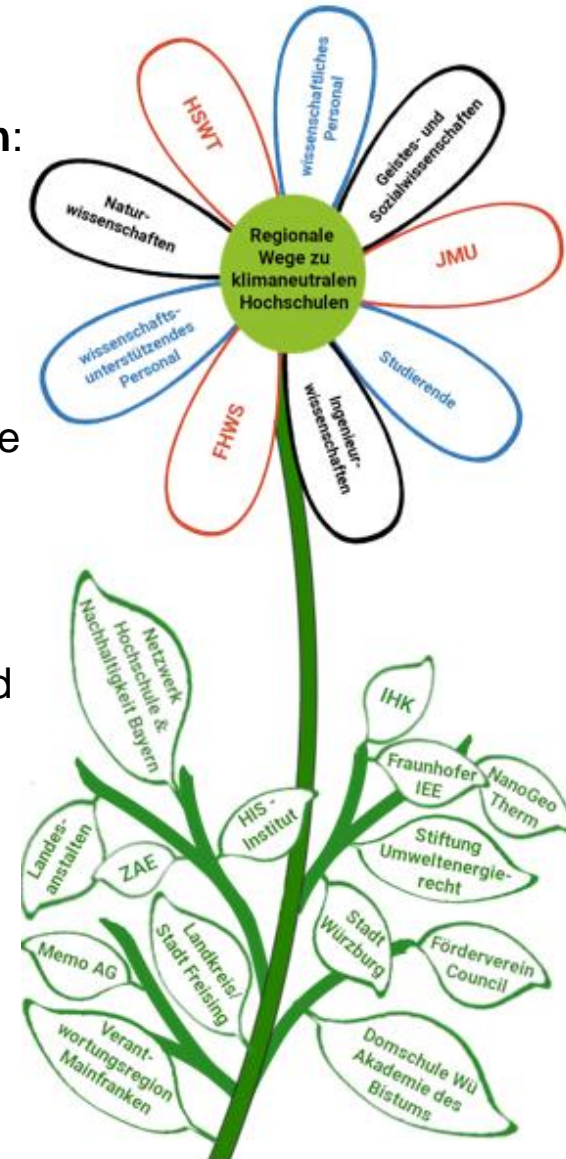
n:

e

d

Regionale Wege zu klimaneutralen Hochschulen

HSWT

wissenschaftliches Personal

Geistes- und Sozialwissenschaften

JMU

Studierende

Ingenieurwissenschaften

FHWS

wissenschaftsunterstützendes Personal

Naturwissenschaften

Netzwerk Hochschule & Nachhaltigkeit Bayern

IHK

Fraunhofer IEE

NanoGeo Therm

HIS-Institut

Stiftung Umweltenergierecht

Landesanstalten

ZAE

Stadt Würzburg

Förderverein Council

Landkreis/ Stadt Freising

Memo AG

Verantwortungsregion Mainfranken

Domschule Wü Akademie des Bistums